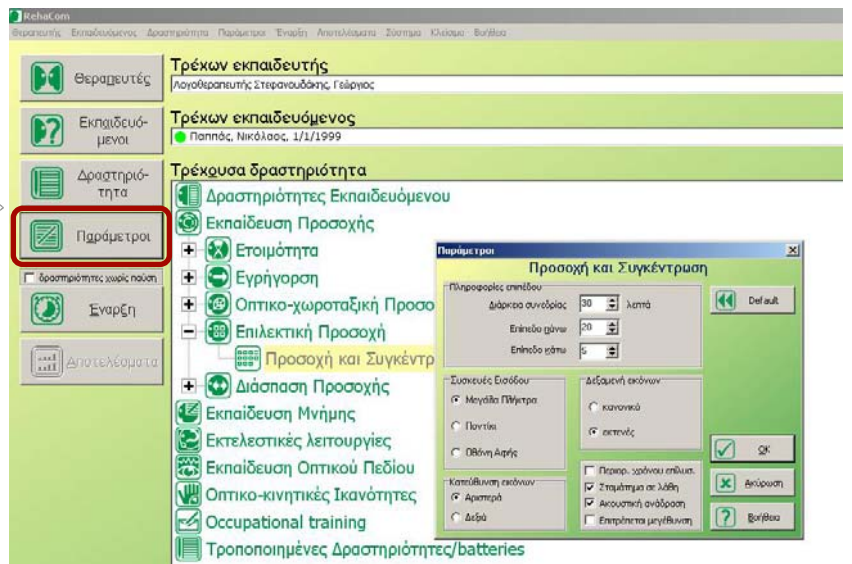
RehaCom

Θεραπευτής Εκπαιδευόμενος Δραστηριότητα Παράμετροι Έναρξη Αποτελέσματα Σύστημα Κλείσιμο Βοήθεια

Θεραπευτές

Εκπαιδευόμενοι

Δραστηριότητα

Παράμετροι

δραστηριότητες χωρίς παύση

Έναρξη

Αποτελέσματα

Τρέχων εκπαιδευτής

Λογοθεραπευτής Στεφανουδάκης, Γεώργιος

Τρέχων εκπαιδευόμενος

Παππάς, Νικόλαος, 1/1/1999

Τρέχουσα δραστηριότητα

Δραστηριότητες Εκπαιδευόμενου

Εκπαίδευση Προσοχής

Ετοιμότητα

Εγρήγορση

Οπτικο-χωροταξική Προσο

Επιλεκτική Προσοχή

Προσοχή και Συγκέντρ

Διάσπαση Προσοχής

Εκπαίδευση Μνήμης

Εκτελεστικές λειτουργίες

Εκπαίδευση Οπτικού Πεδίου

Οπτικο-κινητικές Ικανότητες

Occupational training

Τροποποιημένες Δραστηριότητες/batteries

Παράμετροι

Προσοχή και Συγκέντρωση

Πληροφορίες επιπέδου

Διάρκεια συνεδρίας 30 λεπτά

Επίπεδο ψηλά 20

Επίπεδο κάτω 5

Default

Συσκευές Εισόδου

Μεγάλα Πλήκτρα

Ποντίκι

Οθόνη Αφής

Δεξαμενή εικόνων

κανονικό

εκτενές

Κατεύθυνση εικόνων

Αριστερά

Δεξιά

Περιορ. χρόνου επίλυσ.

Σταμάτημα σε λάθη

Ακουστική ανάδραση

Επιτρέπεται μεγέθυνση

OK

Ακύρωση

Βοήθεια